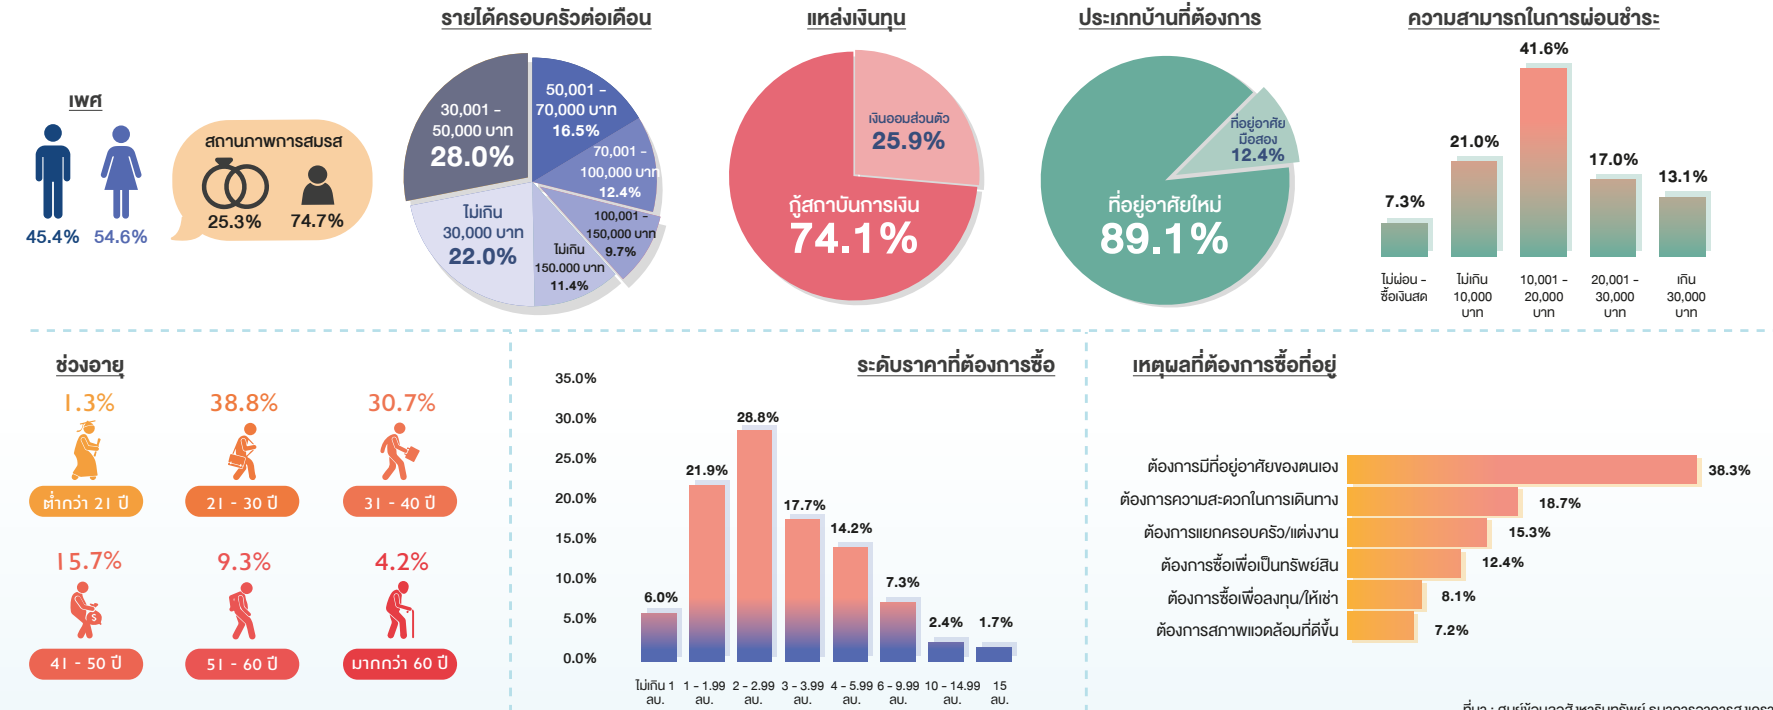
เพศ

45.4% 54.6%

สถานภาพการสมรส

25.3% 74.7%

รายได้ครอบครัวต่อเดือน

50,001 - 70,000 บาท 16.5%

70,001 - 100,000 บาท 12.4%

100,001 - 150,000 บาท 9.7%

ไม่เกิน 150.000 บาท 11.4%

ไม่เกิน 30,000 บาท 22.0%

30,001 - 50,000 บาท 28.0%

แหล่งเงินทุน

เงินออมส่วนตัว 25.9%

กู้สถาบันการเงิน 74.1%

ประเภทบ้านที่ต้องการ

ที่อยู่อาศัยมือสอง 12.4%

ที่อยู่อาศัยใหม่ 89.1%

ความสามารถในการผ่อนชำระ

| ไม่ผ่อน - ซื้อเงินสด | ไม่เกิน 10,000 บาท | 10,001 - 20,000 บาท | 20,001 - 30,000 บาท | เกิน 30,000 บาท |
|---|---|---|---|---|
| 7.3% | 21.0% | 41.6% | 17.0% | 13.1% |

ช่วงอายุ

1.3% ต่ำกว่า 21 ปี

38.8% 21 - 30 ปี

30.7% 31 - 40 ปี

15.7% 41 - 50 ปี

9.3% 51 - 60 ปี

4.2% มากกว่า 60 ปี

ระดับราคาที่ต้องการซื้อ

35.0% 30.0% 25.0% 20.0% 15.0% 10.0% 5.0% 0.0%

| ไม่เกิน 1 ลบ. | 1 - 1.99 ลบ. | 2 - 2.99 ลบ. | 3 - 3.99 ลบ. | 4 - 5.99 ลบ. | 6 - 9.99 ลบ. | 10 - 14.99 ลบ. | 15 ลบ. |
|---|---|---|---|---|---|---|---|
| 6.0% | 21.9% | 28.8% | 17.7% | 14.2% | 7.3% | 2.4% | 1.7% |

เหตุผลที่ต้องการซื้อที่อยู่

ต้องการมีที่อยู่อาศัยของตนเอง 38.3%

ต้องการความสะดวกในการเดินทาง 18.7%

ต้องการแยกครอบครัว/แต่งงาน 15.3%

ต้องการซื้อเพื่อเป็นทรัพย์สิน 12.4%

ต้องการซื้อเพื่อลงทุน/ให้เช่า 8.1%

ต้องการสภาพแวดล้อมที่ดีขึ้น 7.2%

ที่มา : ศูนย์ข้อมูลอสังหาริมทรัพย์ ธนาคารอาคารสงเคราะห์